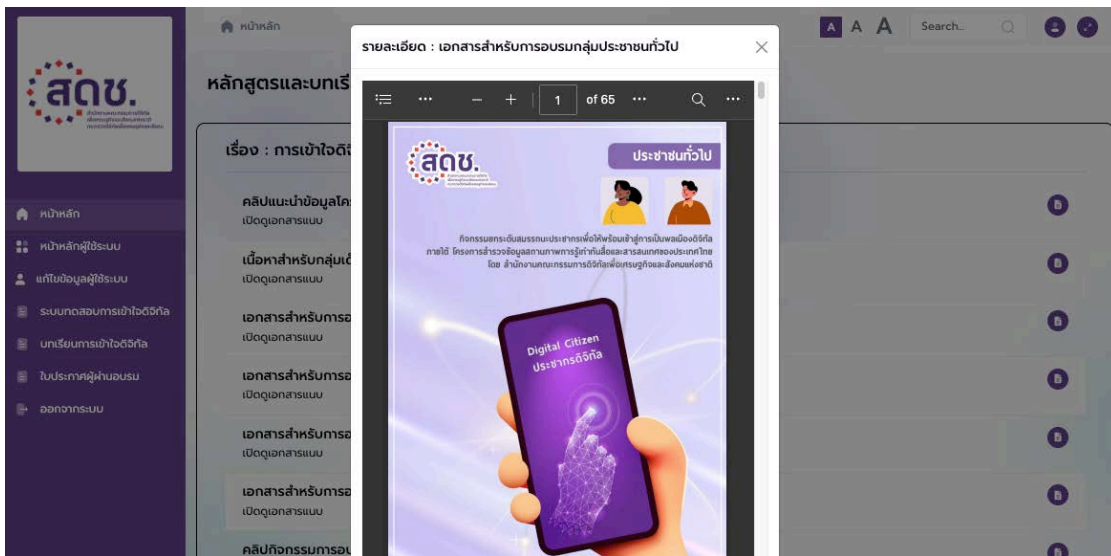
สดช.
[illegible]

หน้าหลัก
หน้าหลักผู้ใช้ระบบ
แก้ไขข้อมูลผู้ใช้ระบบ
ระบบทดสอบการเข้าใจดิจิทัล
บทเรียนการเข้าใจดิจิทัล
ใบประกาศผู้ผ่านอบรม
ออกจากระบบ

หน้าหลัก

A A A Search...

หลักสูตรและบทเรี

เรื่อง : การเข้าใจดิ

คลิปแนะนำข้อมูลโค
เปิดดูเอกสารแนบ

เนื้อหาสำหรับกลุ่มเ
เปิดดูเอกสารแนบ

เอกสารสำหรับการอ
เปิดดูเอกสารแนบ

เอกสารสำหรับการอ
เปิดดูเอกสารแนบ

เอกสารสำหรับการอ
เปิดดูเอกสารแนบ

เอกสารสำหรับการอ
เปิดดูเอกสารแนบ

คลิปกิจกรรมการอบ

รายละเอียด : เอกสารสำหรับการอบรมกลุ่มประชาชนทั่วไป

1 of 65

สดช.
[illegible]

ประชาชนทั่วไป

กิจกรรมยกระดับสมรรถนะประชากรเพื่อให้พร้อมเข้าสู่การเป็นพลเมืองดิจิทัล ภายใต้ โครงการสำรวจข้อมูลสถานภาพการรู้เท่าทันสื่อและสารสนเทศของประเทศไทย โดย สำนักงานคณะกรรมการดิจิทัลเพื่อเศรษฐกิจและสังคมแห่งชาติ

Digital Citizen
ประชากรดิจิทัล